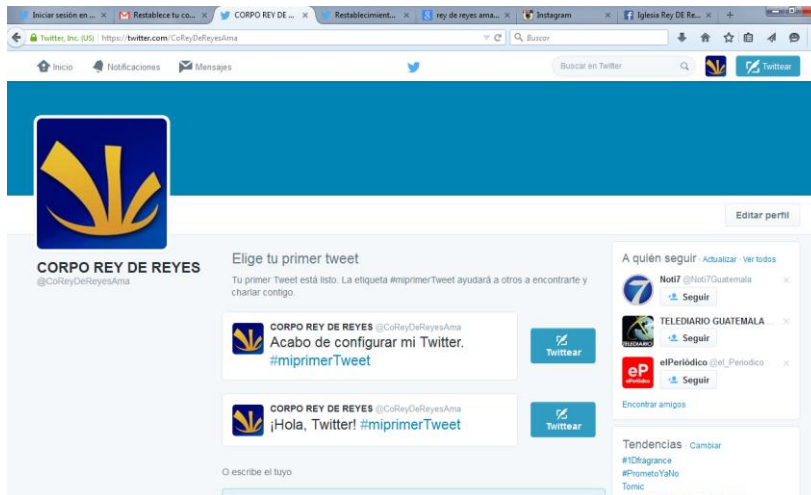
Iniciar sesión en ... × Restablece tu co... × CORPO REY DE ... × Restablecimient... × rey de reyes ama... × Instagram × Iglesia Rey DE Re... × +

Twitter, Inc. (US) https://twitter.com/CoReyDeReyesAma
Buscar

Inicio Notificaciones Mensajes
Buscar en Twitter
Twittear

Editar perfil

CORPO REY DE REYES
@CoReyDeReyesAma

Elige tu primer tweet

Tu primer Tweet está listo. La etiqueta #miprimerTweet ayudará a otros a encontrarte y charlar contigo.

CORPO REY DE REYES @CoReyDeReyesAma
Acabo de configurar mi Twitter. #miprimerTweet
Twittear

CORPO REY DE REYES @CoReyDeReyesAma
¡Hola, Twitter! #miprimerTweet
Twittear

O escribe el tuyo

A quién seguir · Actualizar · Ver todos

Noti7 @Noti7Guatemala
Seguir

TELEDIARIO GUATEMALA ...
Seguir

elPeriódico @el_Periodico
Seguir

Encontrar amigos

Tendencias · Cambiar
#1Dfragrance
#PrometoYaNo
Tomic